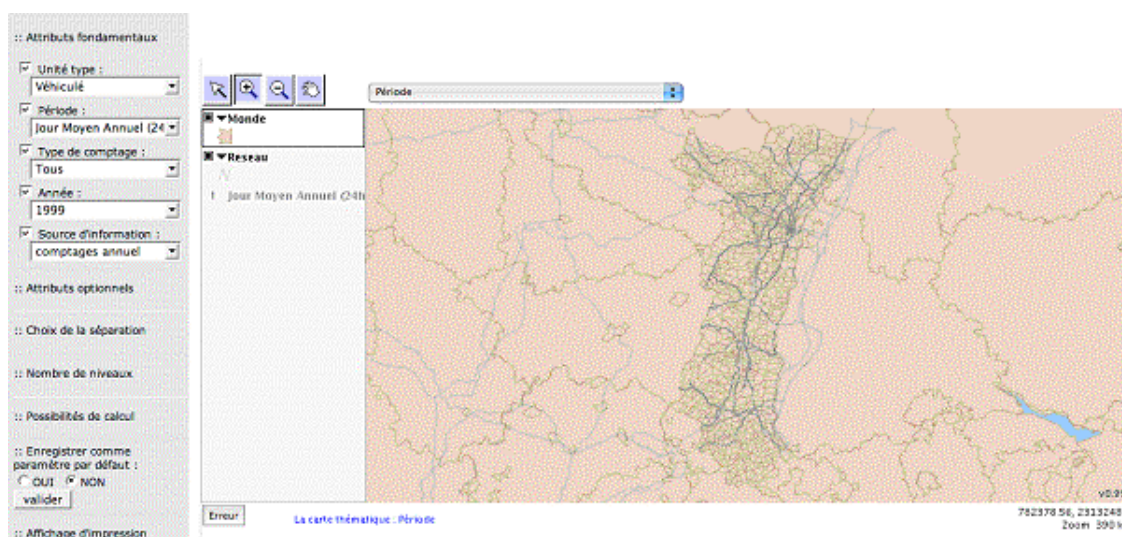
:: Attributs fondamentaux

Unité type :
Véhiculé

Période :
Jour Moyen Annuel (24

Type de comptage :
Tous

Année :
1999

Source d'information :
comptages annuel

:: Attributs optionnels

:: Choix de la séparation

:: Nombre de niveaux

:: Possibilités de calcul

:: Enregistrer comme paramètre par défaut :
OUI NON
valider

:: Affichage d'impression

Période

Monde

Reseau

Jour Moyen Annuel (24h

Erreur

La carte thématique : Période

v0.9

782378 56, 2313248
Zoom 390 k